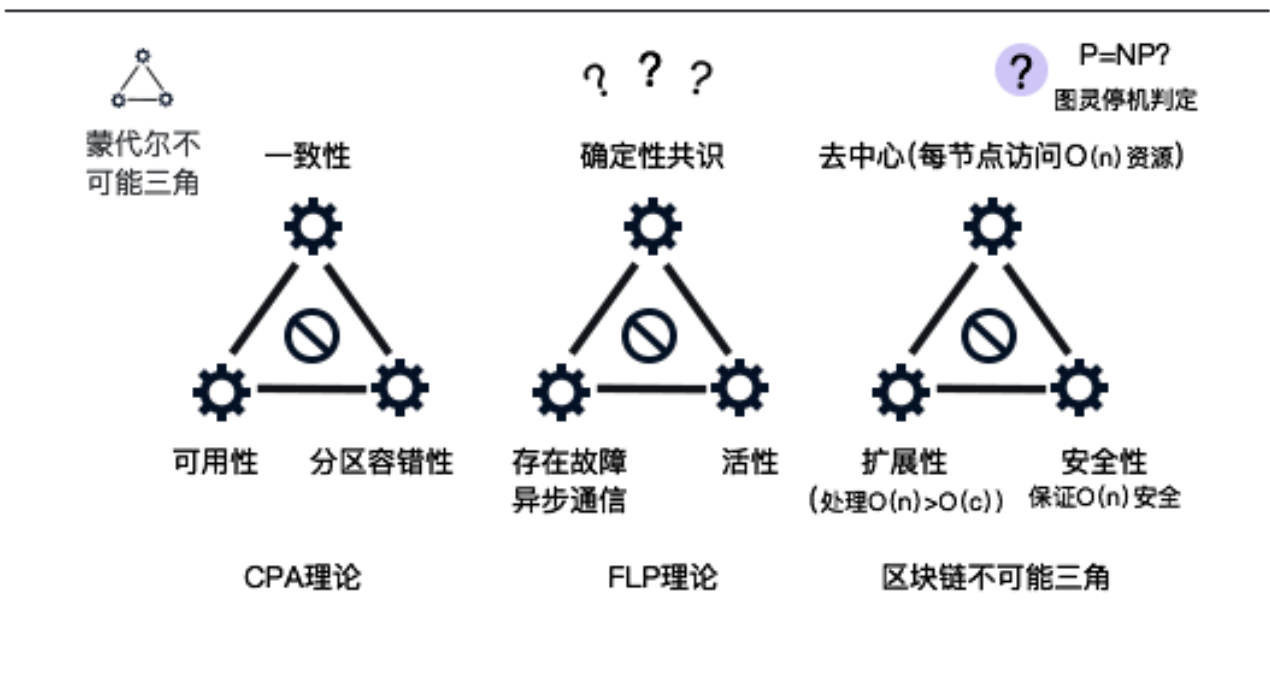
蒙代尔不可能三角

? ? ?

? P=NP? 图灵停机判定

一致性

可用性 分区容错性

CPA理论

确定性共识

存在故障异步通信 活性

FLP理论

去中心(每节点访问O(n)资源)

扩展性 (处理O(n)>O(c)) 安全性 保证O(n)安全

区块链不可能三角